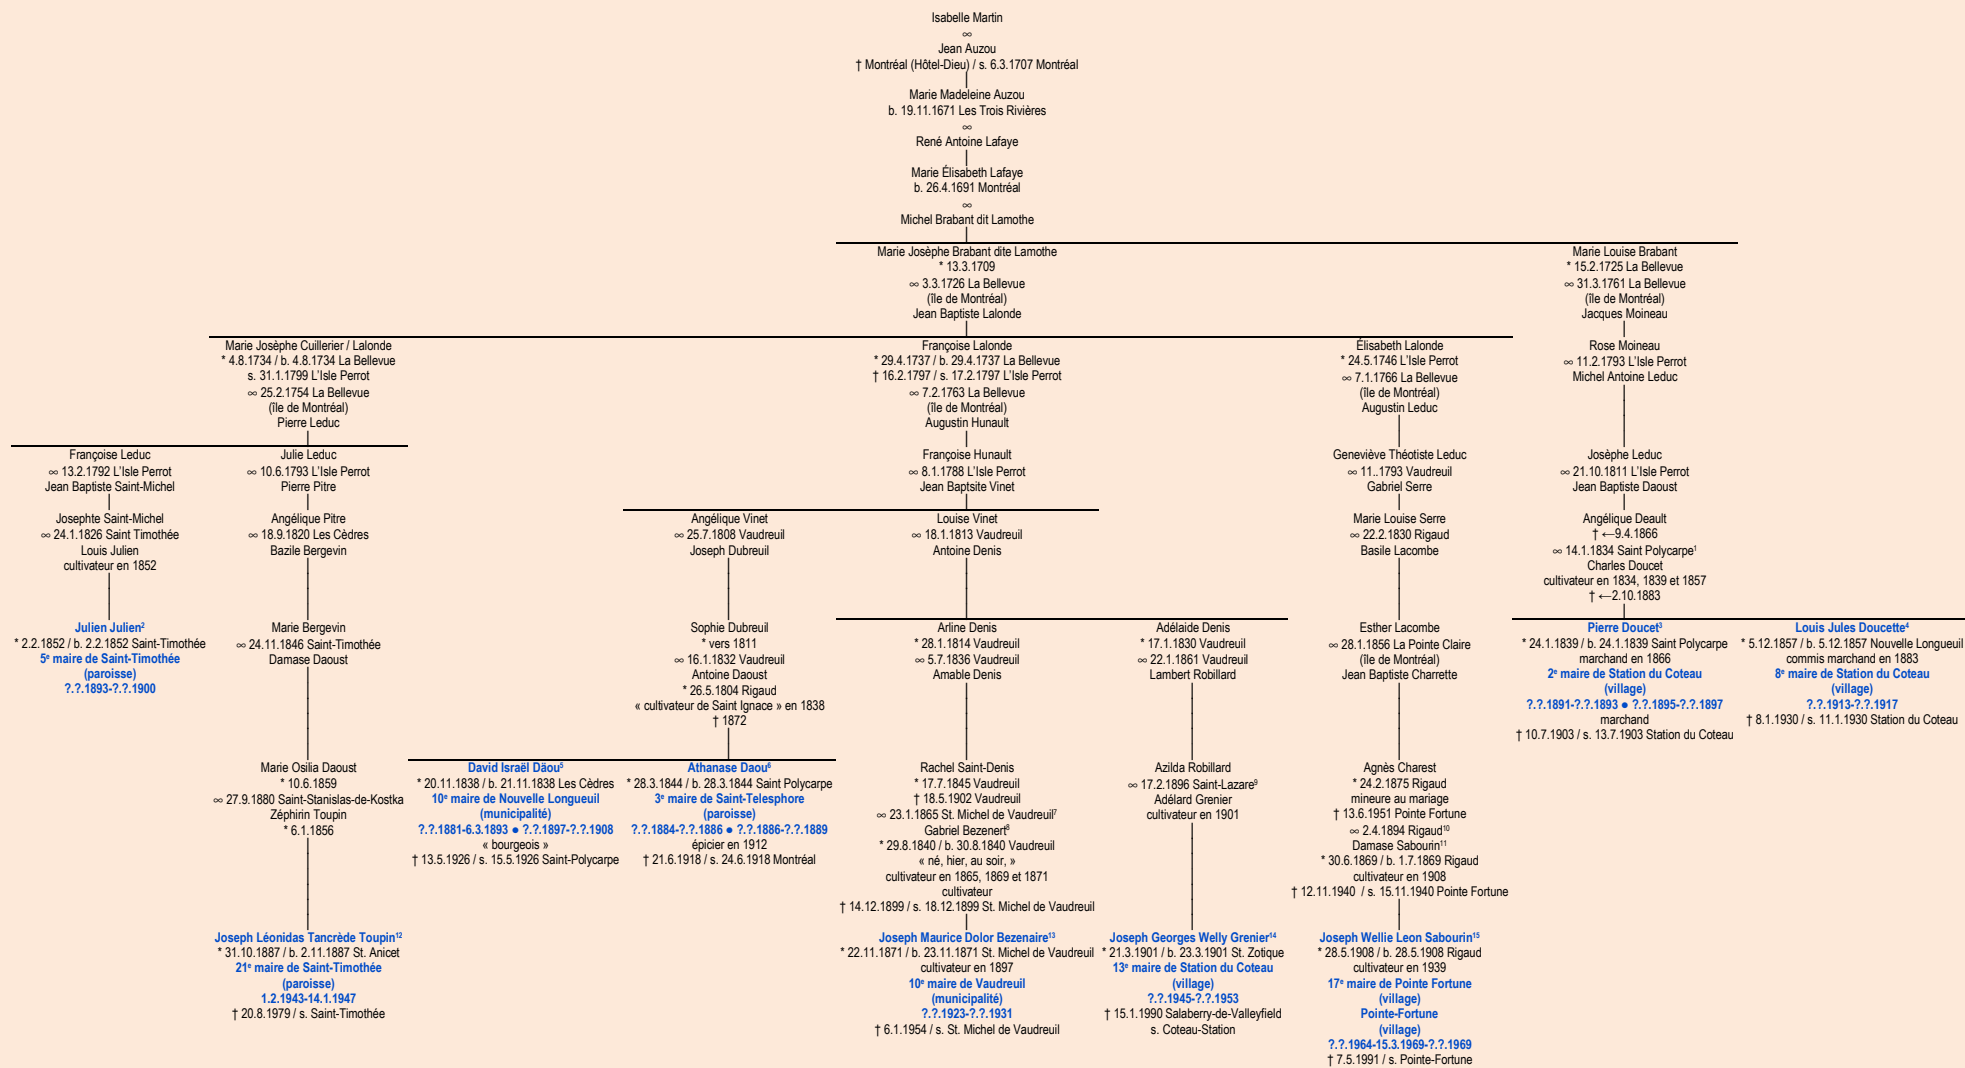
Isabelle Martin
∞
Jean Auzou
† Montréal (Hôtel-Dieu) / s. 6.3.1707 Montréal

Marie Madeleine Auzou
b. 19.11.1671 Les Trois Rivières
∞
René Antoine Lafaye

Marie Élisabeth Lafaye
b. 26.4.1691 Montréal
∞
Michel Brabant dit Lamothe

Marie Josèphe Brabant dite Lamothe
* 13.3.1709
∞ 3.3.1726 La Bellevue
(île de Montréal)
Jean Baptiste Lalonde

Marie Louise Brabant
* 15.2.1725 La Bellevue
∞ 31.3.1761 La Bellevue
(île de Montréal)
Jacques Moineau

Marie Josèphe Cuillerier / Lalonde
* 4.8.1734 / b. 4.8.1734 La Bellevue
s. 31.1.1799 L'Isle Perrot
∞ 25.2.1754 La Bellevue
(île de Montréal)
Pierre Leduc

Françoise Lalonde
* 29.4.1737 / b. 29.4.1737 La Bellevue
† 16.2.1797 / s. 17.2.1797 L'Isle Perrot
∞ 7.2.1763 La Bellevue
(île de Montréal)
Augustin Hunault

Élisabeth Lalonde
* 24.5.1746 L'Isle Perrot
∞ 7.1.1766 La Bellevue
(île de Montréal)
Augustin Leduc

Rose Moineau
∞ 11.2.1793 L'Isle Perrot
Michel Antoine Leduc

Françoise Leduc
∞ 13.2.1792 L'Isle Perrot
Jean Baptiste Saint-Michel

Julie Leduc
∞ 10.6.1793 L'Isle Perrot
Pierre Pitre

Françoise Hunault
∞ 8.1.1788 L'Isle Perrot
Jean Baptsite Vinet

Geneviève Théotiste Leduc
∞ 11..1793 Vaudreuil
Gabriel Serre

Josèphe Leduc
∞ 21.10.1811 L'Isle Perrot
Jean Baptiste Daoust

Josephte Saint-Michel
∞ 24.1.1826 Saint Timothée
Louis Julien
cultivateur en 1852

Angélique Pitre
∞ 18.9.1820 Les Cèdres
Bazile Bergevin

Angélique Vinet
∞ 25.7.1808 Vaudreuil
Joseph Dubreuil

Louise Vinet
∞ 18.1.1813 Vaudreuil
Antoine Denis

Marie Louise Serre
∞ 22.2.1830 Rigaud
Basile Lacombe

Angélique Deault
† ←9.4.1866
∞ 14.1.1834 Saint Polycarpe¹
Charles Doucet
cultivateur en 1834, 1839 et 1857
† ←2.10.1883

Julien Julien²
* 2.2.1852 / b. 2.2.1852 Saint-Timothée
5e maire de Saint-Timothée
(paroisse)
?.?.1893-?.?.1900

Marie Bergevin
∞ 24.11.1846 Saint-Timothée
Damase Daoust

Sophie Dubreuil
* vers 1811
∞ 16.1.1832 Vaudreuil
Antoine Daoust
* 26.5.1804 Rigaud
« cultivateur de Saint Ignace » en 1838
† 1872

Arline Denis
* 28.1.1814 Vaudreuil
∞ 5.7.1836 Vaudreuil
Amable Denis

Adélaide Denis
* 17.1.1830 Vaudreuil
∞ 22.1.1861 Vaudreuil
Lambert Robillard

Esther Lacombe
∞ 28.1.1856 La Pointe Claire
(île de Montréal)
Jean Baptiste Charrette

Pierre Doucet³
* 24.1.1839 / b. 24.1.1839 Saint Polycarpe
marchand en 1866
2e maire de Station du Coteau
(village)
?.?.1891-?.?.1893 ● ?.?.1895-?.?.1897
marchand
† 10.7.1903 / s. 13.7.1903 Station du Coteau

Louis Jules Doucette⁴
* 5.12.1857 / b. 5.12.1857 Nouvelle Longueuil
commis marchand en 1883
8e maire de Station du Coteau
(village)
?.?.1913-?.?.1917
† 8.1.1930 / s. 11.1.1930 Station du Coteau

Marie Osilia Daoust
* 10.6.1859
∞ 27.9.1880 Saint-Stanislas-de-Kostka
Zéphirin Toupin
* 6.1.1856

David Israël Däou⁵
* 20.11.1838 / b. 21.11.1838 Les Cèdres
10e maire de Nouvelle Longueuil
(municipalité)
?.?.1881-6.3.1893 ● ?.?.1897-?.?.1908
« bourgeois »
† 13.5.1926 / s. 15.5.1926 Saint-Polycarpe

Athanase Daou⁶
* 28.3.1844 / b. 28.3.1844 Saint Polycarpe
3e maire de Saint-Telesphore
(paroisse)
?.?.1884-?.?.1886 ● ?.?.1886-?.?.1889
épicier en 1912
† 21.6.1918 / s. 24.6.1918 Montréal

Rachel Saint-Denis
* 17.7.1845 Vaudreuil
† 18.5.1902 Vaudreuil
∞ 23.1.1865 St. Michel de Vaudreuil⁷
Gabriel Bezenert⁸
* 29.8.1840 / b. 30.8.1840 Vaudreuil
« né, hier, au soir, »
cultivateur en 1865, 1869 et 1871
cultivateur
† 14.12.1899 / s. 18.12.1899 St. Michel de Vaudreuil

Azilda Robillard
∞ 17.2.1896 Saint-Lazare⁹
Adélard Grenier
cultivateur en 1901

Agnès Charest
* 24.2.1875 Rigaud
mineure au mariage
† 13.6.1951 Pointe Fortune
∞ 2.4.1894 Rigaud¹⁰
Damase Sabourin¹¹
* 30.6.1869 / b. 1.7.1869 Rigaud
cultivateur en 1908
† 12.11.1940 / s. 15.11.1940 Pointe Fortune

Joseph Léonidas Tancrède Toupin¹²
* 31.10.1887 / b. 2.11.1887 St. Anicet
21e maire de Saint-Timothée
(paroisse)
1.2.1943-14.1.1947
† 20.8.1979 / s. Saint-Timothée

Joseph Maurice Dolor Bezenaire¹³
* 22.11.1871 / b. 23.11.1871 St. Michel de Vaudreuil
cultivateur en 1897
10e maire de Vaudreuil
(municipalité)
?.?.1923-?.?.1931
† 6.1.1954 / s. St. Michel de Vaudreuil

Joseph Georges Welly Grenier¹⁴
* 21.3.1901 / b. 23.3.1901 St. Zotique
13e maire de Station du Coteau
(village)
?.?.1945-?.?.1953
† 15.1.1990 Salaberry-de-Valleyfield
s. Coteau-Station

Joseph Wellie Leon Sabourin¹⁵
* 28.5.1908 / b. 28.5.1908 Rigaud
cultivateur en 1939
17e maire de Pointe Fortune
(village)
Pointe-Fortune
(village)
?.?.1964-15.3.1969-?.?.1969
† 7.5.1991 / s. Pointe-Fortune